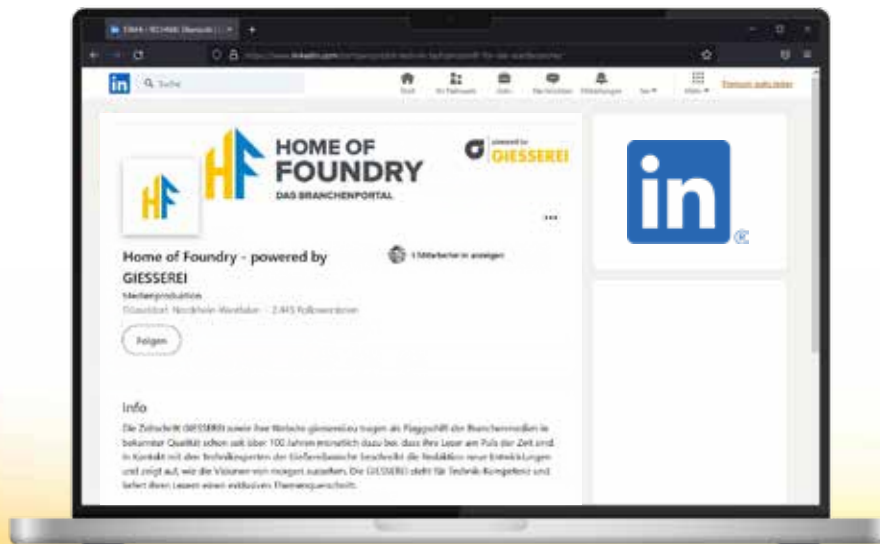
in DIMA - ECHME Überarb | ×

https://www.linkedin.com/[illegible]

in Suche

Start Ihr Netzwerk Jobs Nachrichten Mitteilungen Sie Apps

Premium gratis testen

HOME OF FOUNDRY
DAS BRANCHENPORTAL

powered by GIESSEREI

HF

•••

Home of Foundry - powered by GIESSEREI

1 Mitarbeiter:in anzeigen

Medienproduktion
Düsseldorf, Nordrhein-Westfalen · 2.445 Follower:innen

Folgen

Info

Die Zeitschrift GIESSEREI sowie ihre Website giesserei.eu tragen als Flaggschiff der Branchenmedien in bekannter Qualität schon seit über 100 Jahren monatlich dazu bei, dass ihre Leser am Puls der Zeit sind. In Kontakt mit den Technikexperten der Gießereibranche beschreibt die Redaktion neue Entwicklungen und zeigt auf, wie die Visionen von morgen aussehen. Die GIESSEREI steht für Technik-Kompetenz und liefert ihren Lesern einen exklusiven Themenquerschnitt.

in ®